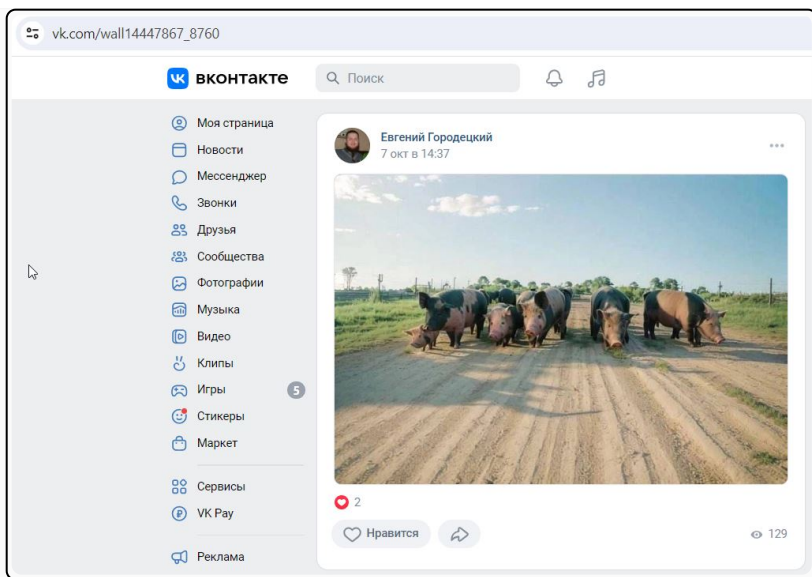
vk.com/wall14447867_8760

вконтакте

Поиск

Моя страница
Новости
Мессенджер
Звонки
Друзья
Сообщества
Фотографии
Музыка
Видео
Клипы
Игры 5
Стикеры
Маркет
Сервисы
VK Pay
Реклама

Евгений Городецкий
7 окт в 14:37

2

Нравится

129